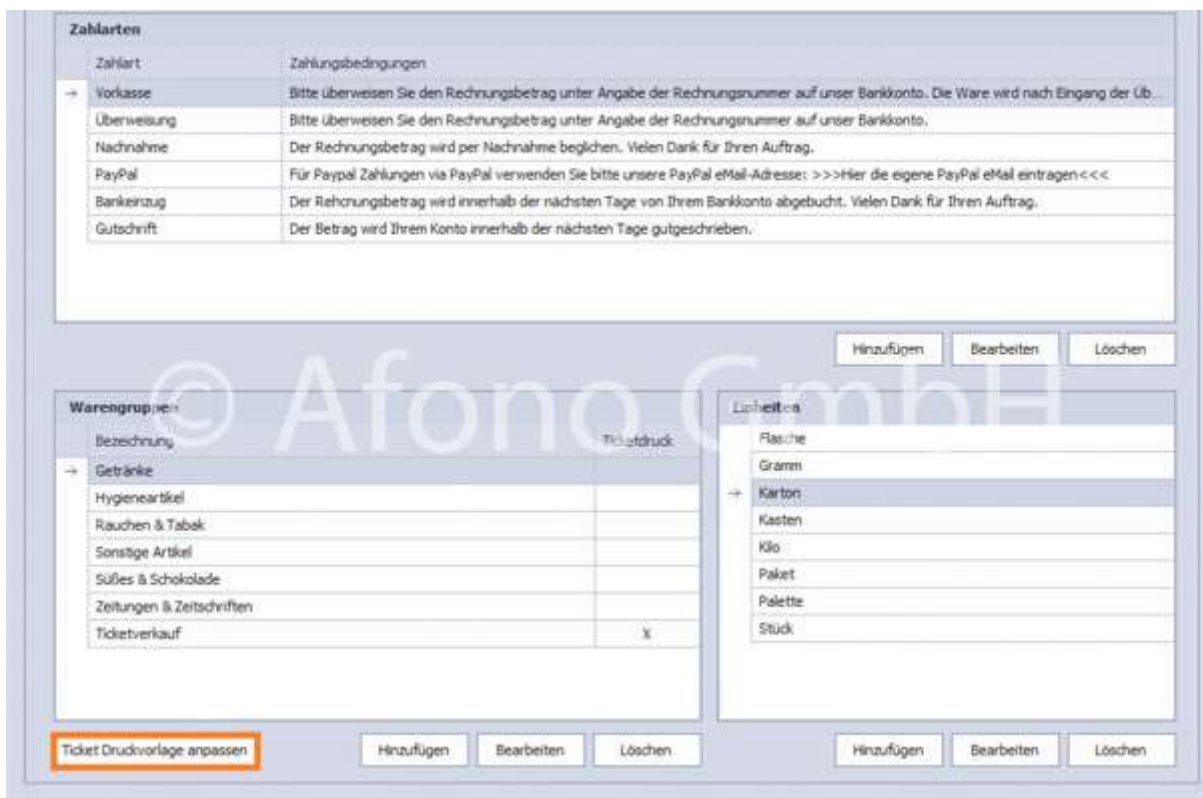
Zahlarten

| Zahlart | Zahlungsbedingungen |
|---|---|
| Vorkasse | Bitte überweisen Sie den Rechnungsbetrag unter Angabe der Rechnungsnummer auf unser Bankkonto. Die Ware wird nach Eingang der Üb... |
| Überweisung | Bitte überweisen Sie den Rechnungsbetrag unter Angabe der Rechnungsnummer auf unser Bankkonto. |
| Nachnahme | Der Rechnungsbetrag wird per Nachnahme beglichen. Vielen Dank für Ihren Auftrag. |
| PayPal | Für Paypal Zahlungen via PayPal verwenden Sie bitte unsere PayPal eMail-Adresse: >>>Hier die eigene PayPal eMail eintragen<<< |
| Bankeinzug | Der Rehcnungsbetrag wird innerhalb der nächsten Tage von Ihrem Bankkonto abgebucht. Vielen Dank für Ihren Auftrag. |
| Gutschrift | Der Betrag wird Ihrem Konto innerhalb der nächsten Tage gutgeschrieben. |

Hinzufügen Bearbeiten Löschen

© Afono GmbH

Warengruppen

| Bezeichnung | Ticketdruck |
|---|---|
| Getränke | |
| Hygieneartikel | |
| Rauchen & Tabak | |
| Sonstige Artikel | |
| Süßes & Schokolade | |
| Zeitungen & Zeitschriften | |
| Ticketverkauf | X |

Einheiten

| |
|---|
| Flasche |
| Gramm |
| Karton |
| Kasten |
| Kilo |
| Paket |
| Palette |
| Stück |

Ticket Druckvorlage anpassen

Hinzufügen Bearbeiten Löschen

Hinzufügen Bearbeiten Löschen